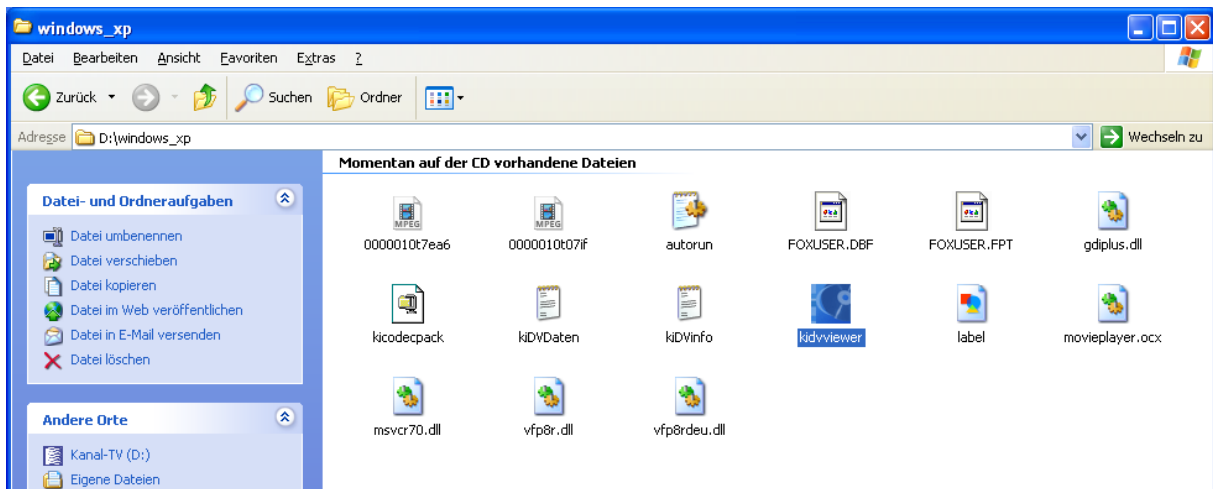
windows_xp

Datei Bearbeiten Ansicht Favoriten Extras ?

Zurück Suchen Ordner

Adresse D:\windows_xp Wechseln zu

Datei- und Ordneraufgaben

Datei umbenennen
Datei verschieben
Datei kopieren
Datei im Web veröffentlichen
Datei in E-Mail versenden
Datei löschen

Andere Orte

Kanal-TV (D:)
Eigene Dateien

Momentan auf der CD vorhandene Dateien

MPEG 0000010t7ea6
MPEG 0000010t07if
autorun
FOXUSER.DBF
FOXUSER.FPT
gdiplus.dll
kicodecpack
kiDVDaten
kiDVinfo
kidvviewer
label
movieplayer.ocx
msvcr70.dll
vfp8r.dll
vfp8rdeu.dll